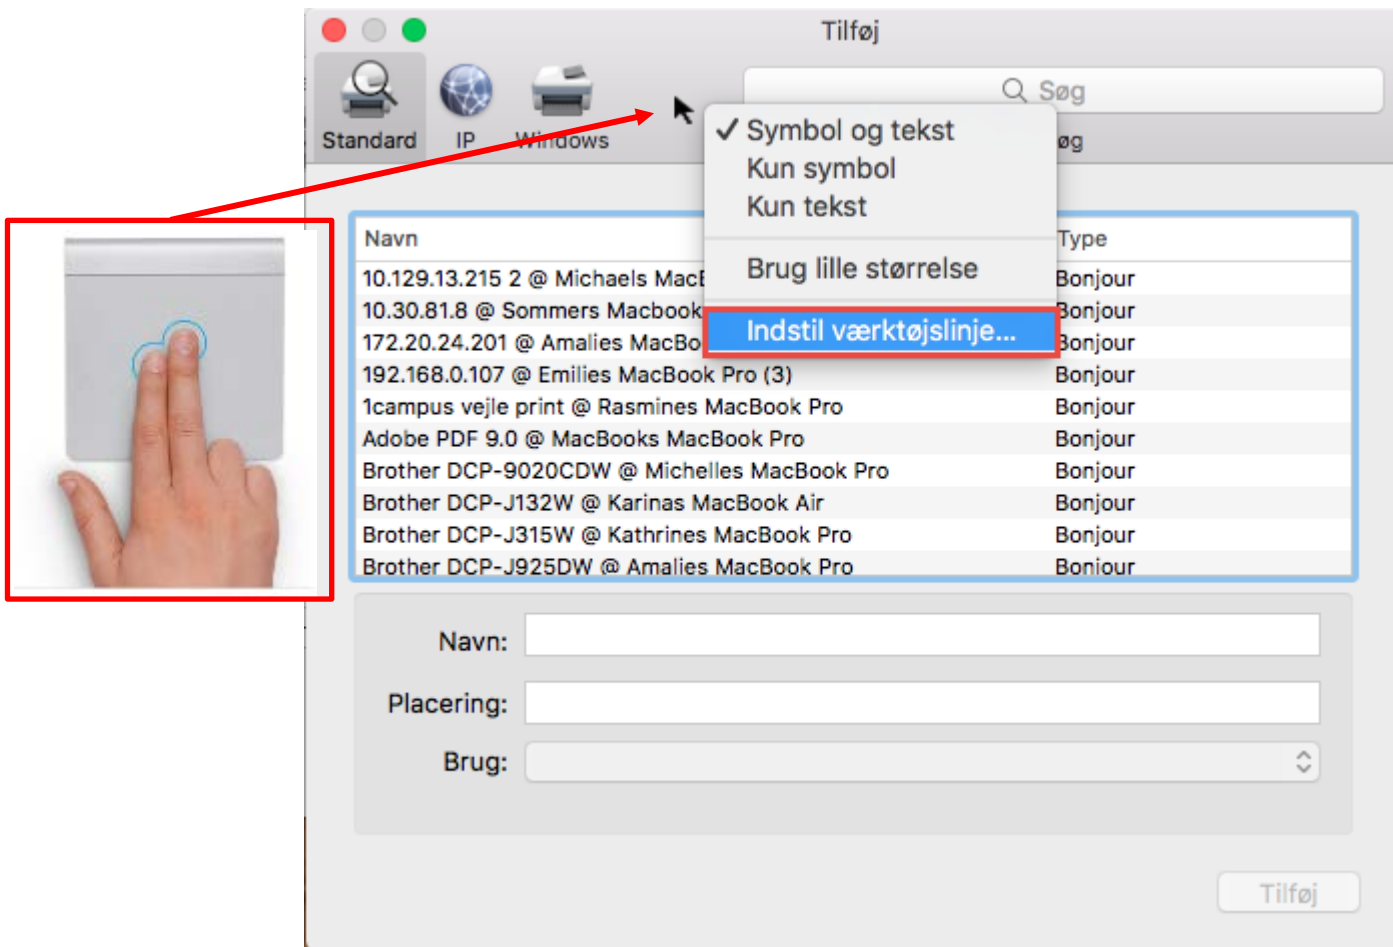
Tilføj

Standard IP Windows

Søg

øg

✓ Symbol og tekst
Kun symbol
Kun tekst

Brug lille størrelse

Indstil værktøjslinje...

| Navn | Type |
|---|---|
| 10.129.13.215 2 @ Michaels MacI | Bonjour |
| 10.30.81.8 @ Sommers Macbook | Bonjour |
| 172.20.24.201 @ Amalies MacBo | Bonjour |
| 192.168.0.107 @ Emilies MacBook Pro (3) | Bonjour |
| 1campus vejle print @ Rasmines MacBook Pro | Bonjour |
| Adobe PDF 9.0 @ MacBooks MacBook Pro | Bonjour |
| Brother DCP-9020CDW @ Michelles MacBook Pro | Bonjour |
| Brother DCP-J132W @ Karinas MacBook Air | Bonjour |
| Brother DCP-J315W @ Kathrines MacBook Pro | Bonjour |
| Brother DCP-J925DW @ Amalies MacBook Pro | Bonjour |

Navn:

Placering:

Brug:

Tilføj